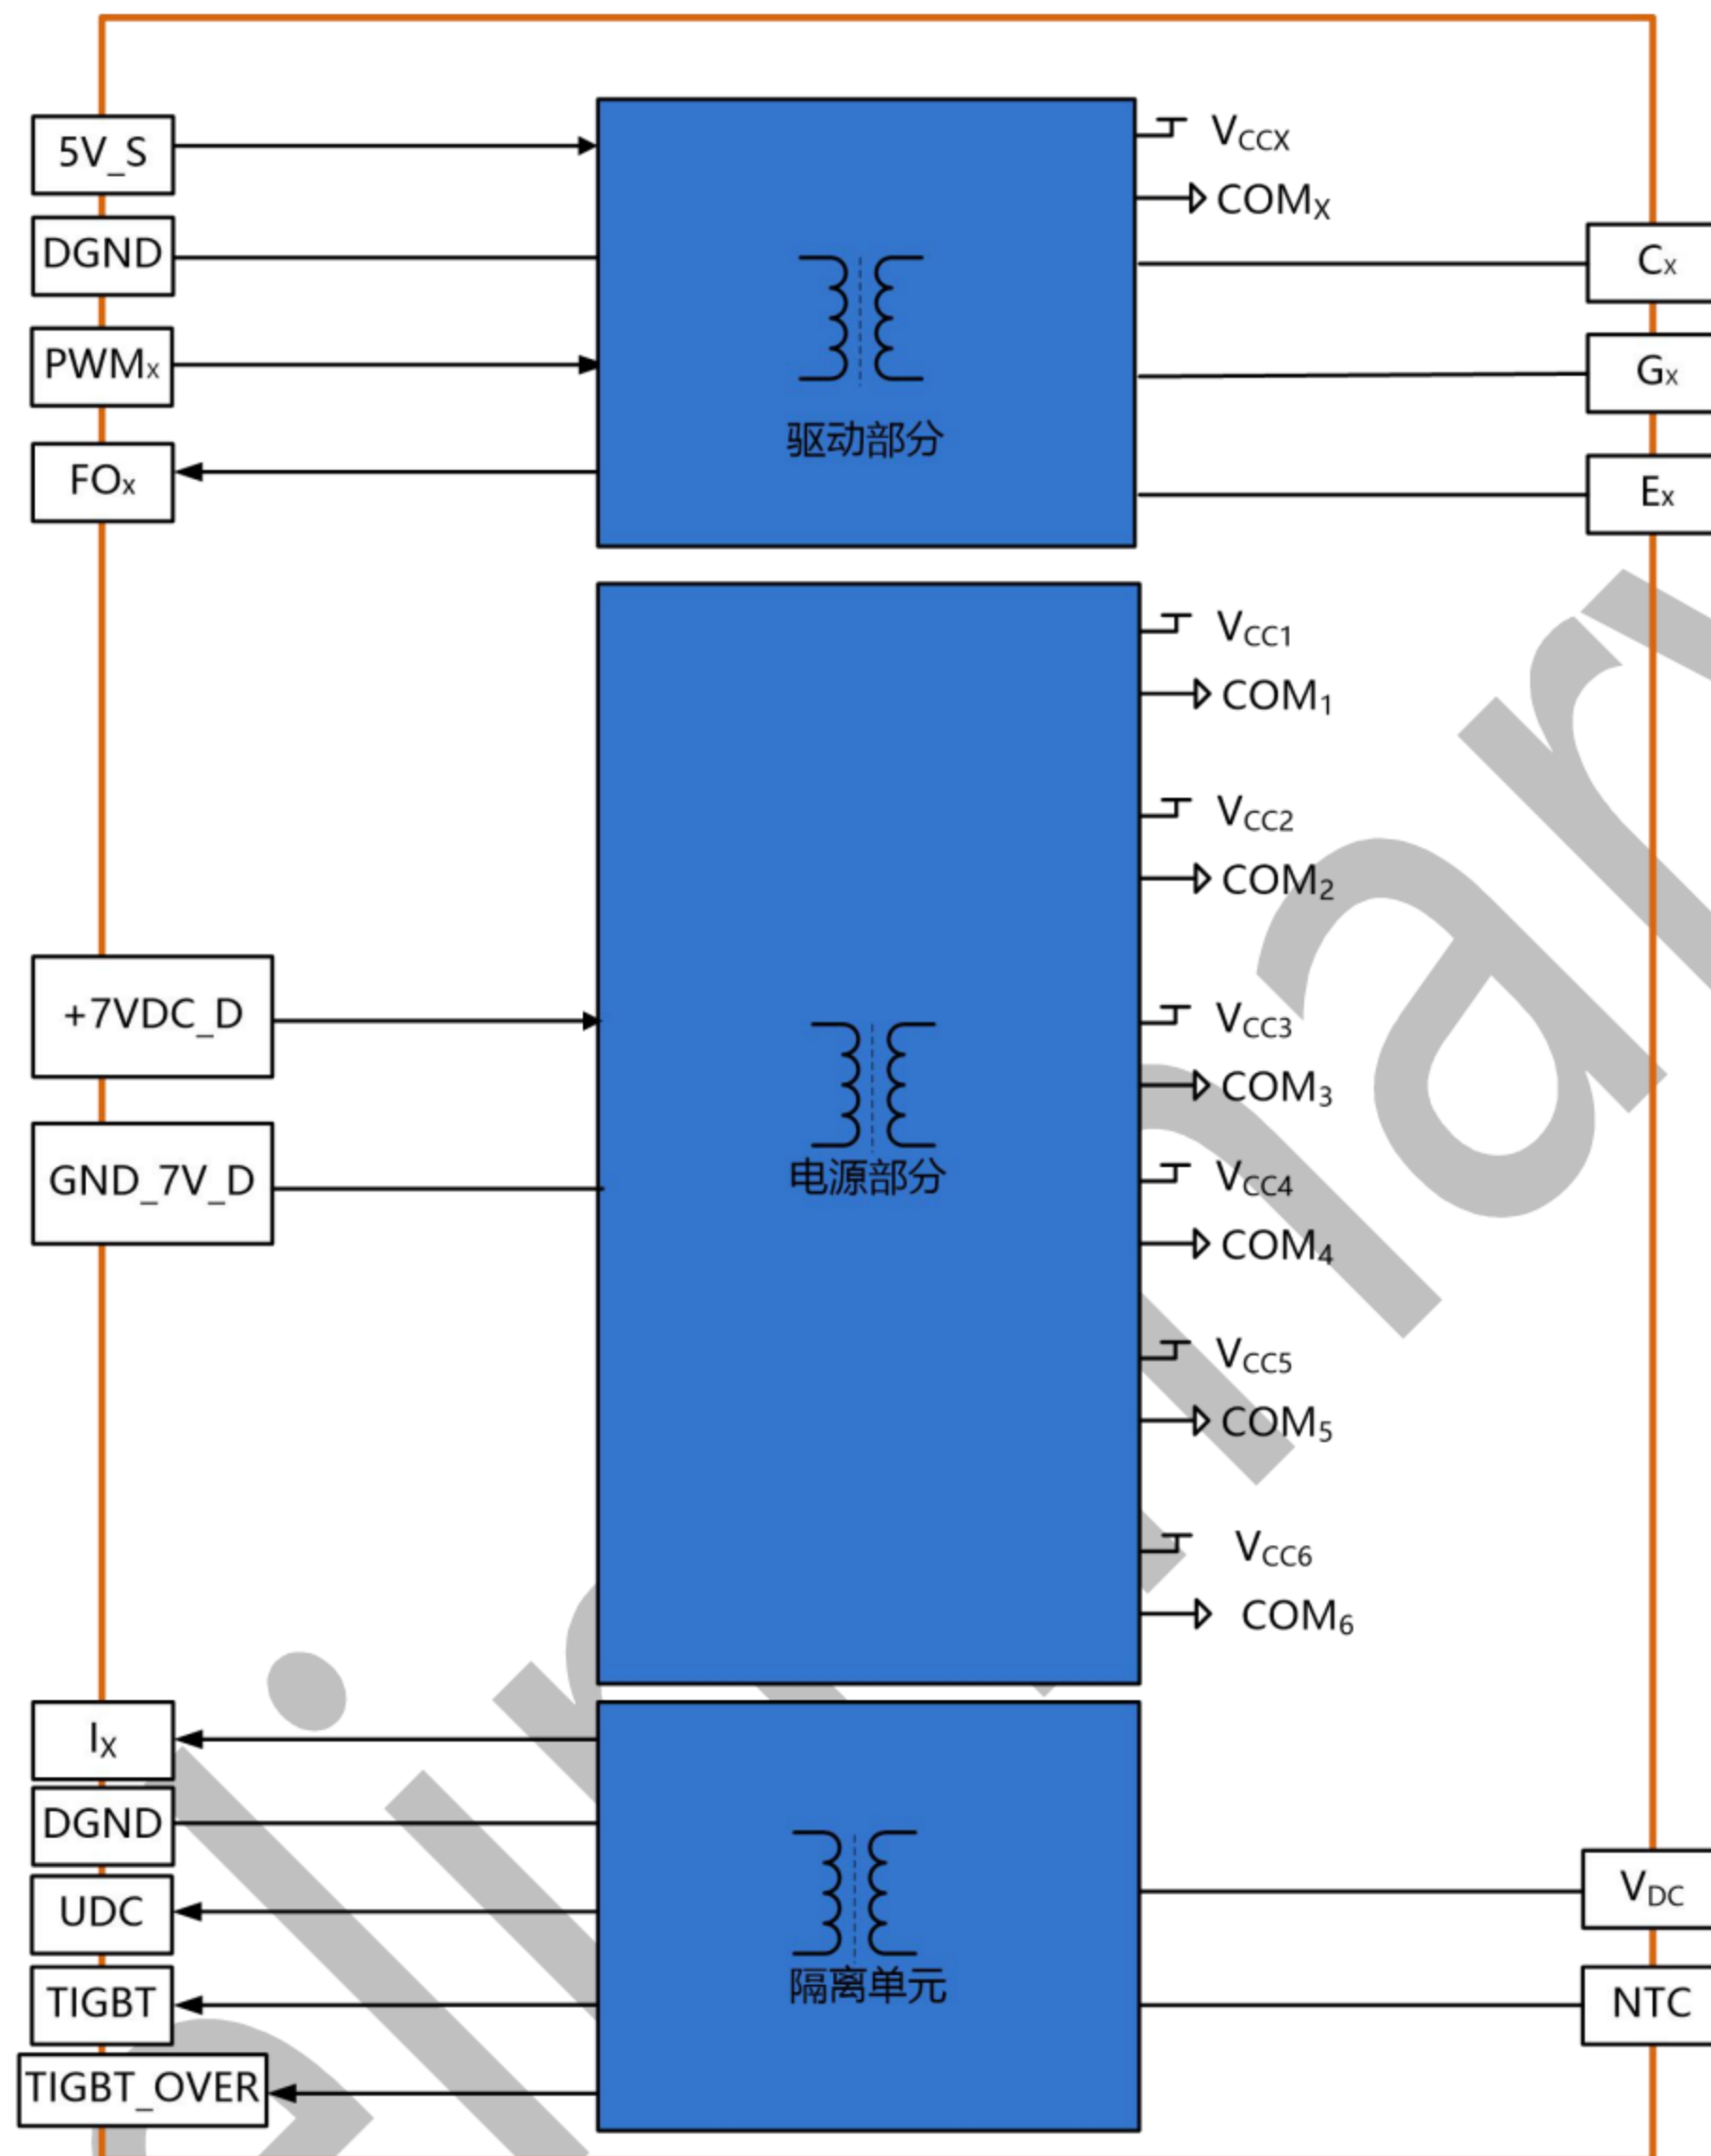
5V_S

DGND

PWMx

FOx

驱动部分

$V_{CCX}$

$COM_X$

Cx

Gx

Ex

+7VDC_D

GND_7V_D

电源部分

$V_{CC1}$

$COM_1$

$V_{CC2}$

$COM_2$

$V_{CC3}$

$COM_3$

$V_{CC4}$

$COM_4$

$V_{CC5}$

$COM_5$

$V_{CC6}$

$COM_6$

$I_X$

DGND

UDC

TIGBT

TIGBT_OVER

隔离单元

$V_{DC}$

NTC